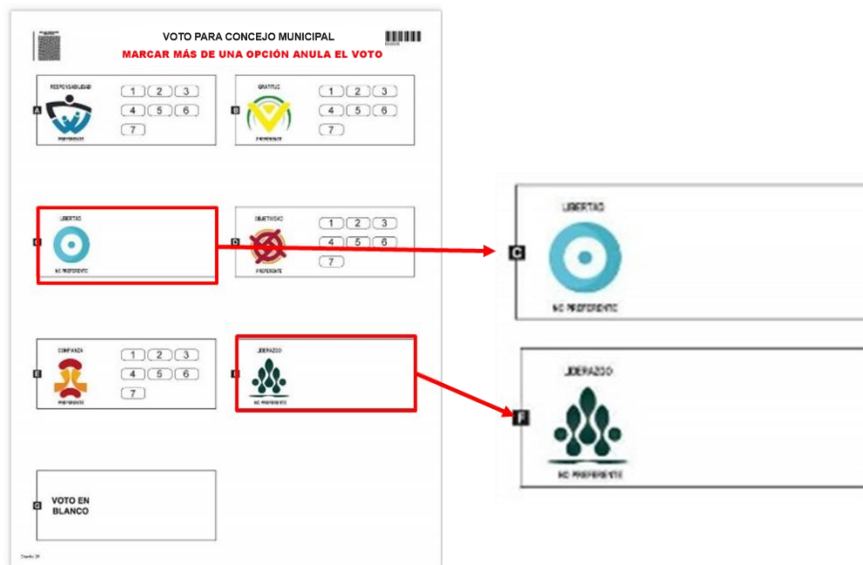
VOTO PARA CONCEJO MUNICIPAL

MARCAR MÁS DE UNA OPCIÓN ANULA EL VOTO

A RESPONSABILIDAD PREFERENTE 1 2 3 4 5 6 7

B GRATITUD PREFERENTE 1 2 3 4 5 6 7

C LIBERTAD NO PREFERENTE

D OBJETIVIDAD PREFERENTE 1 2 3 4 5 6 7

E CONFIANZA PREFERENTE 1 2 3 4 5 6 7

F LIDERAZGO NO PREFERENTE

G VOTO EN BLANCO

C LIBERTAD NO PREFERENTE

F LIDERAZGO NO PREFERENTE